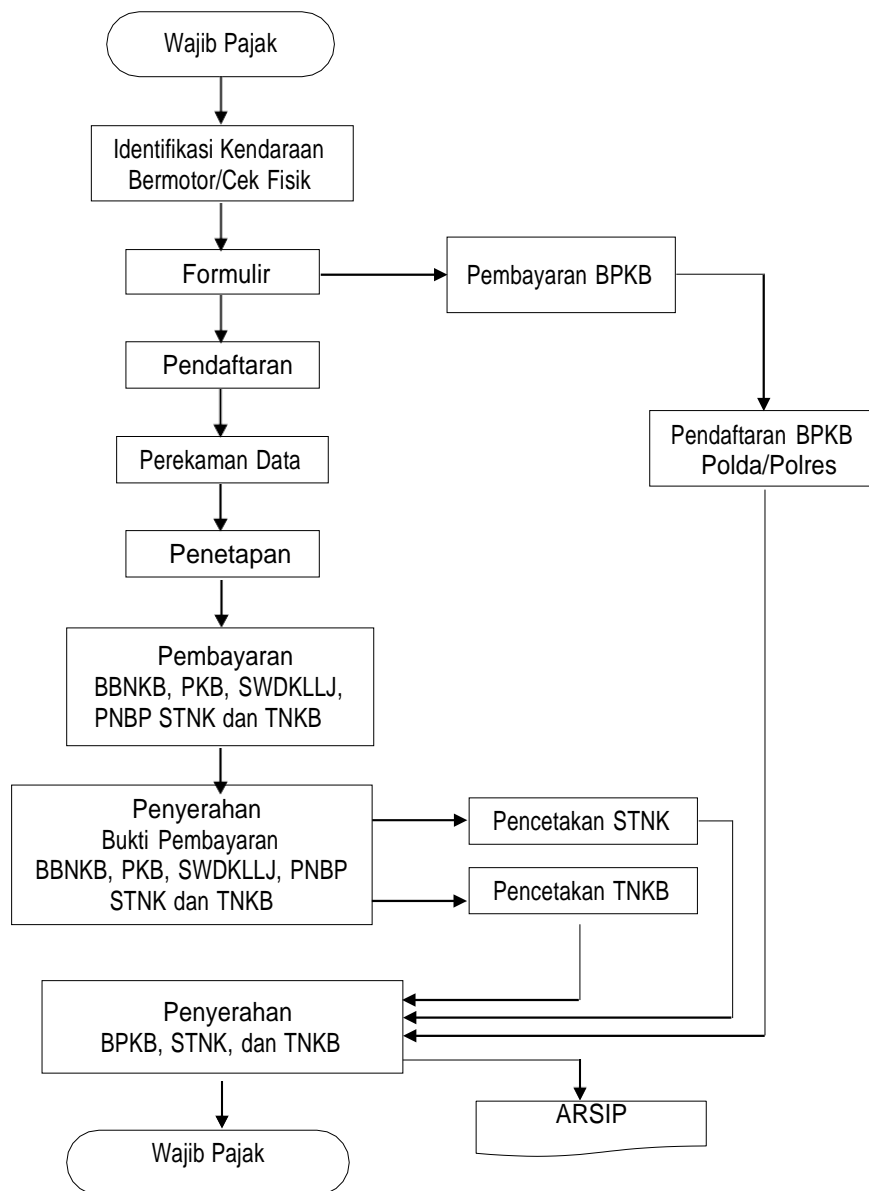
Wajib Pajak

Identifikasi Kendaraan Bermotor/Cek Fisik

Formulir

Pembayaran BPKB

Pendaftaran

Pendaftaran BPKB Polda/Polres

Perekaman Data

Penetapan

Pembayaran BBNKB, PKB, SWDKLLJ, PNBP STNK dan TNKB

Penyerahan Bukti Pembayaran BBNKB, PKB, SWDKLLJ, PNBP STNK dan TNKB

Pencetakan STNK

Pencetakan TNKB

Penyerahan BPKB, STNK, dan TNKB

ARSIP

Wajib Pajak